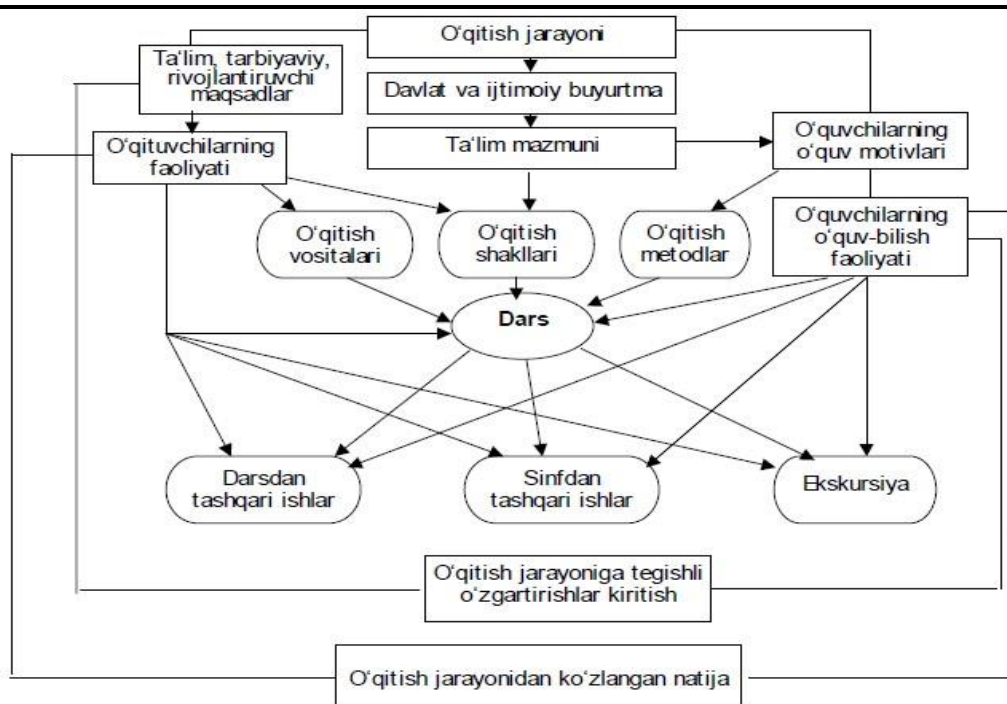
O‘qitish jarayoni

Ta'lim, tarbiyaviy, rivojlantiruvchi maqsadlar

Davlat va ijtimoiy buyurtma

Ta'lim mazmuni

O‘quvchilarning o‘quv motivlari

O‘qituvchilarning faoliyati

O‘qitish vositalari

O‘qitish shakllari

O‘qitish metodlar

O‘quvchilarning o‘quv-bilish faoliyati

Dars

Darsdan tashqari ishlar

Sinfdan tashqari ishlar

Ekskursiya

O‘qitish jarayoniga tegishli o‘zgartirishlar kiritish

O‘qitish jarayonidan ko‘zlangan natija